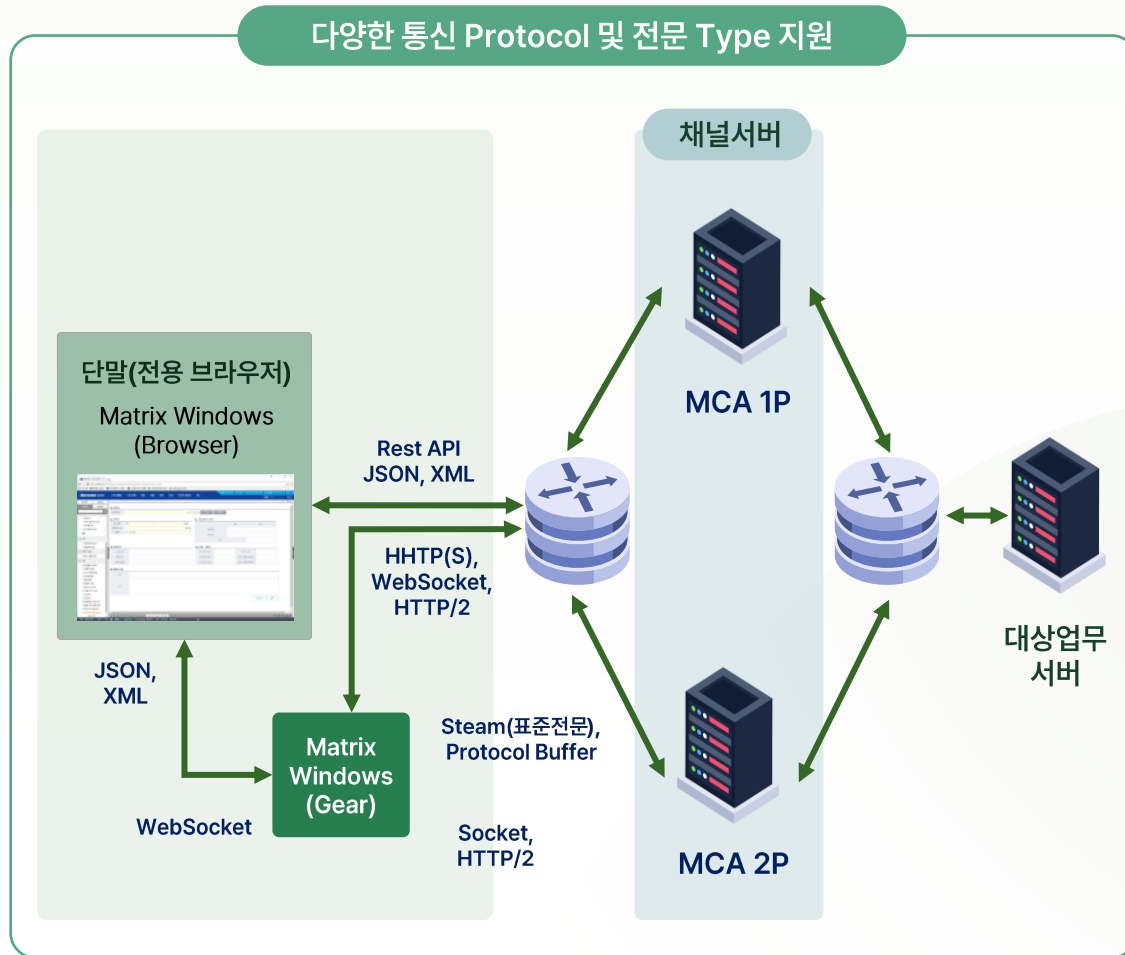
다양한 통신 Protocol 및 전문 Type 지원

채널서버

단말(전용 브라우저)
Matrix Windows
(Browser)

Rest API
JSON, XML

HHTP(S),
WebSocket,
HTTP/2

MCA 1P

MCA 2P

대상업무
서버

JSON,
XML

Matrix
Windows
(Gear)

WebSocket

Steam(표준전문),
Protocol Buffer

Socket,
HTTP/2